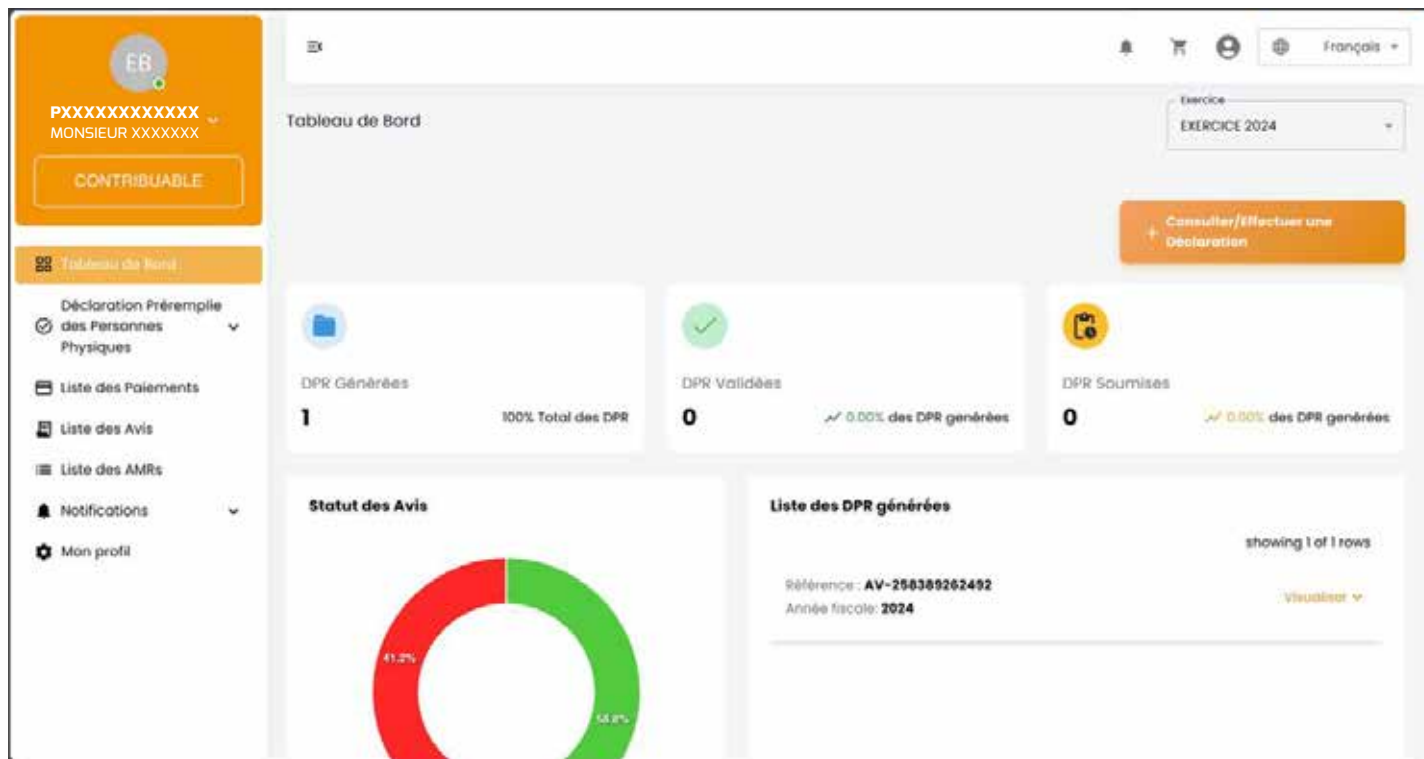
EB

PXXXXXXXXXXXX
MONSIEUR XXXXXXX

CONTRIBUABLE

Tableau de Bord

Déclaration Préremplie des Personnes Physiques

Liste des Paiements

Liste des Avis

Liste des AMRs

Notifications

Mon profil

Français

Tableau de Bord

Exercice
EXERCICE 2024

+ Consulter/Effectuer une Déclaration

DPR Générées
1
100% Total des DPR

DPR Validées
0
0.00% des DPR générées

DPR Soumises
0
0.00% des DPR générées

Statut des Avis

41.2%

58.8%

Liste des DPR générées

showing 1 of 1 rows

Référence : AV-258389262492
Année fiscale: 2024

Visualiser